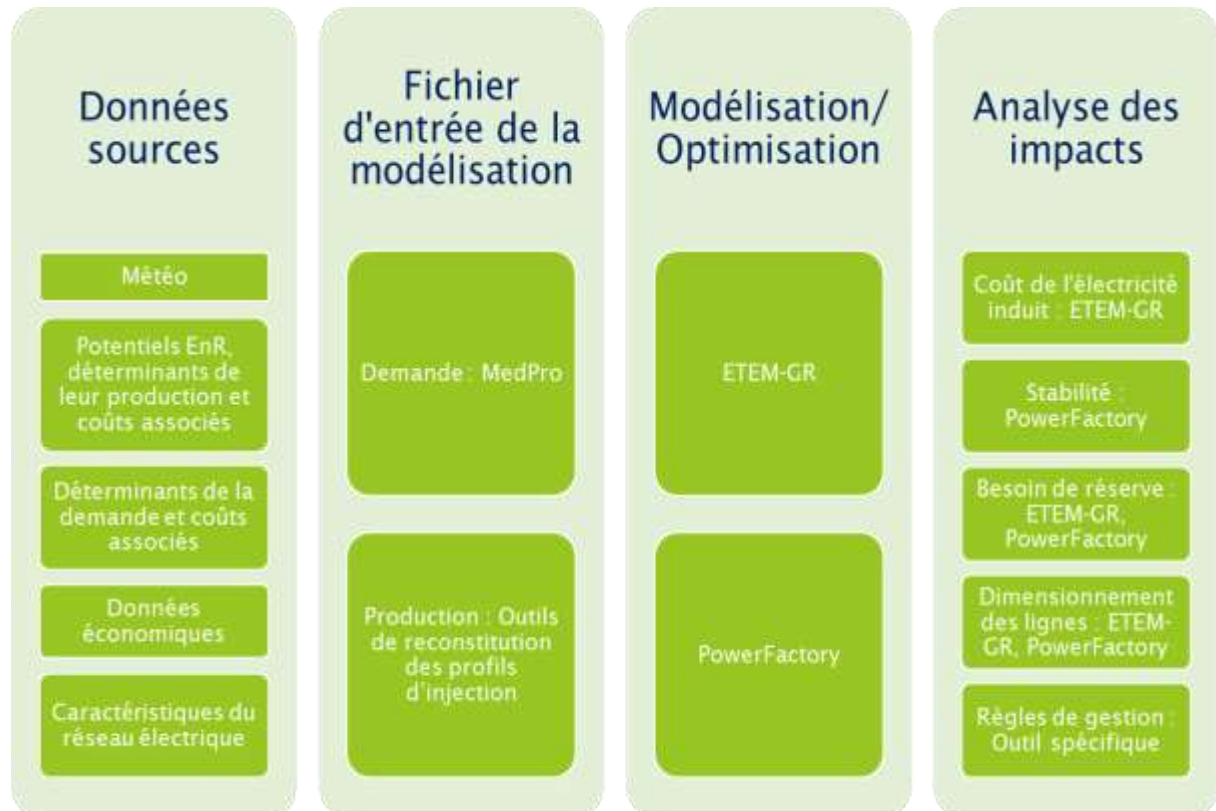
Données sources

Météo

Potentiels EnR, déterminants de leur production et coûts associés

Déterminants de la demande et coûts associés

Données économiques

Caractéristiques du réseau électrique

Fichier d'entrée de la modélisation

Demande : MedPro

Production : Outils de reconstitution des profils d'injection

Modélisation/ Optimisation

ETEM-GR

PowerFactory

Analyse des impacts

Coût de l'électricité induit : ETEM-GR

Stabilité : PowerFactory

Besoin de réserve : ETEM-GR, PowerFactory

Dimensionnement des lignes : ETEM-GR, PowerFactory

Règles de gestion : Outil spécifique